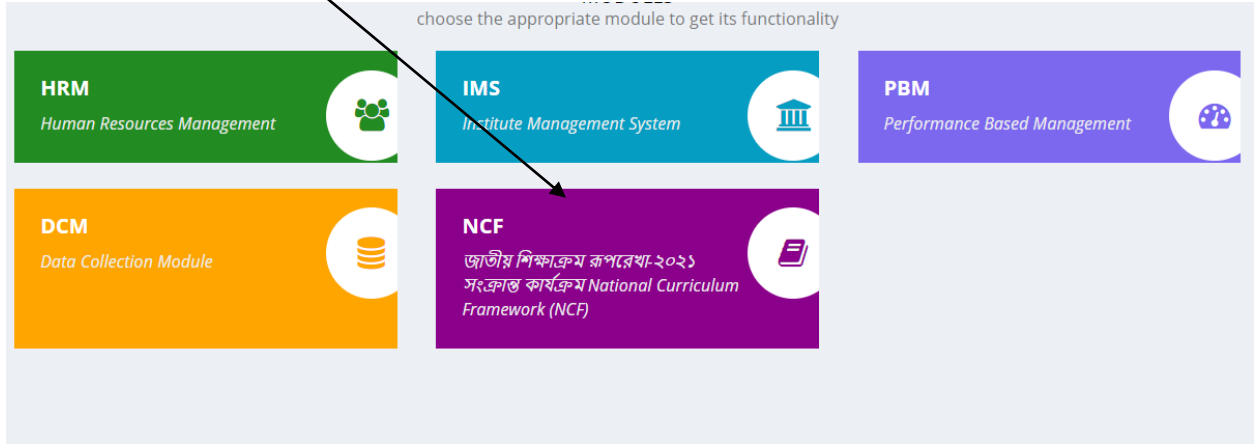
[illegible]
choose the appropriate module to get its functionality

HRM
Human Resources Management

IMS
Institute Management System

PBM
Performance Based Management

DCM
Data Collection Module

NCF
জাতীয় শিক্ষাক্রম রূপরেখা-২০২১ সংক্রান্ত কার্যক্রম National Curriculum Framework (NCF)